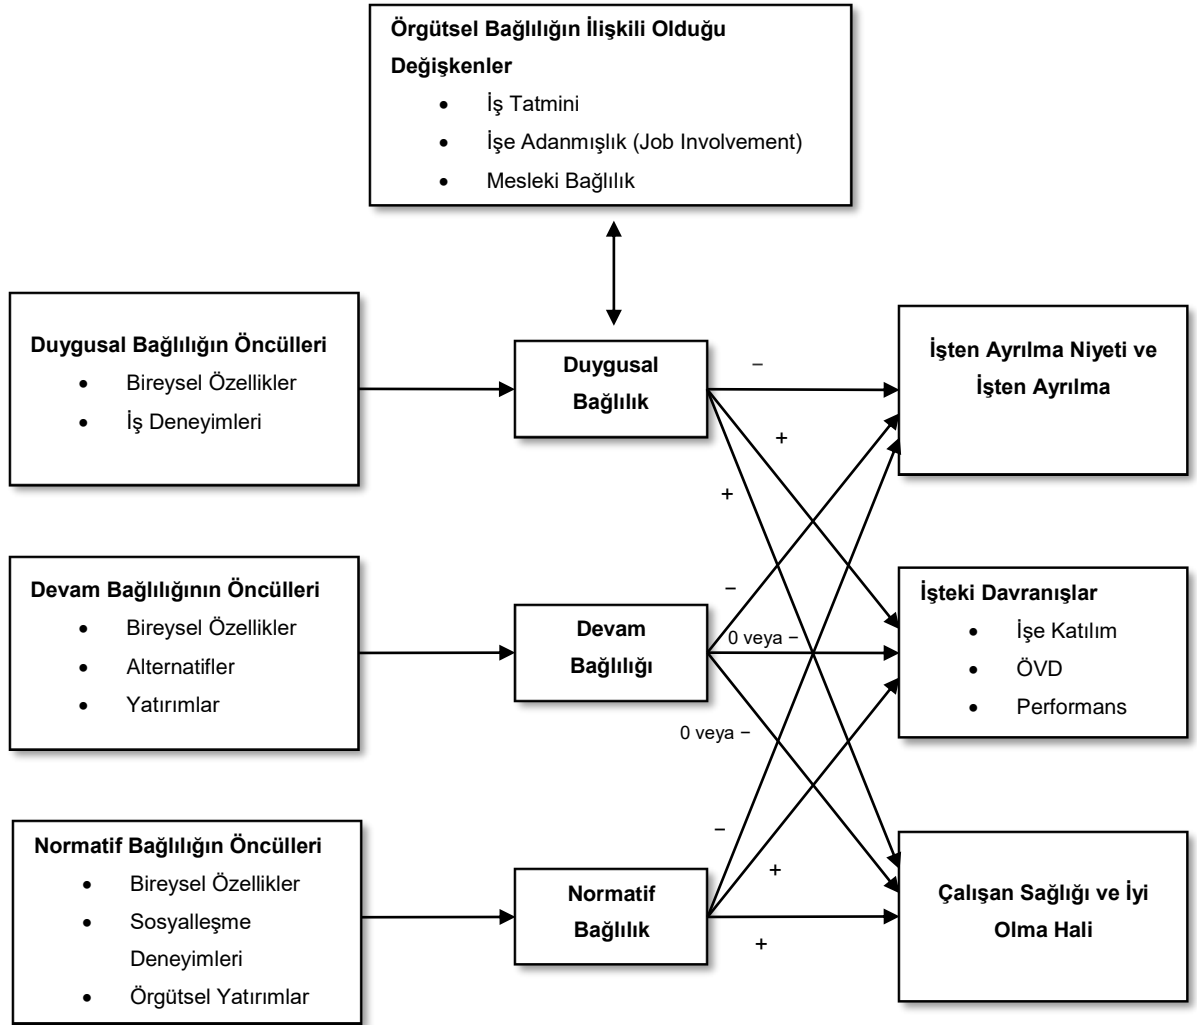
Örgütsel Bağlılığın İlişkili Olduğu Değişkenler
- İş Tatmini
- İşe Adanmışlık (Job Involvement)
- Mesleki Bağlılık

Duygusal Bağlılığın Öncülleri
- Bireysel Özellikler
- İş Deneyimleri

Duygusal Bağlılık

−

+

+

İşten Ayrılma Niyeti ve İşten Ayrılma

Devam Bağlılığının Öncülleri
- Bireysel Özellikler
- Alternatifler
- Yatırımlar

Devam Bağlılığı

−

0 veya −

0 veya −

İşteki Davranışlar
- İşe Katılım
- ÖVD
- Performans

Normatif Bağlılığın Öncülleri
- Bireysel Özellikler
- Sosyalleşme Deneyimleri
- Örgütsel Yatırımlar

Normatif Bağlılık

−

+

+

Çalışan Sağlığı ve İyi Olma Hali